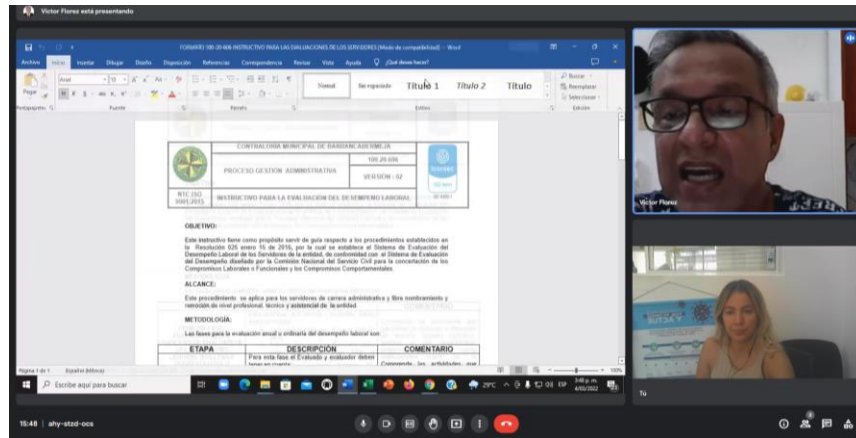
Victor Florez está presentando

FORMATO 100-20-606 INSTRUCTIVO PARA LAS EVALUACIONES DE LOS SERVIDORES [Modo de compatibilidad] - Word

Archivo Inicio Insertar Dibujar Diseño Disposición Referencias Correspondencia Revisar Vista Ayuda ¿Qué desea hacer?

Pegar Portapapeles Fuente Párrafo Normal Sin espaciado Título 1 Título 2 Título Estilos Buscar Reemplazar Seleccionar Edición

CONTRALORIA MUNICIPAL DE BARRANCABERMEJA

PROCESO GESTION ADMINISTRATIVA

100.20.606

VERSION : 02

NTC ISO 9001:2015

INSTRUCTIVO PARA LA EVALUACION DEL DESEMPEÑO LABORAL

OBJETIVO:

Este instructivo tiene como propósito servir de guía respecto a los procedimientos establecidos en la Resolución 026 enero 15 de 2016, por la cual se establece el Sistema de Evaluación del Desempeño Laboral de los Servidores de la entidad, de conformidad con el Sistema de Evaluación del Desempeño diseñado por la Comisión Nacional del Servicio Civil para la concertación de los Compromisos Laborales o Funcionales y los Compromisos Comportamentales.

ALCANCE:

Este procedimiento se aplica para los servidores de carrera administrativa y libre nombramiento y remoción de nivel profesional, técnico y asistencial de la entidad.

METODOLOGIA:

Las fases para la evaluación anual u ordinaria del desempeño laboral son:

| ETAPA | DESCRIPCIÓN | COMENTARIO |
|---|---|---|
| | Para esta fase el Evaluado y evaluador deben tener en cuenta | Comprende las actividades que |

Página 1 de 1 Español (México) 100%

Escribe aquí para buscar 29°C ESP 3:48 p. m. 4/03/2022

Victor Florez

Tú

15:48 | ahy-stzd-ocs